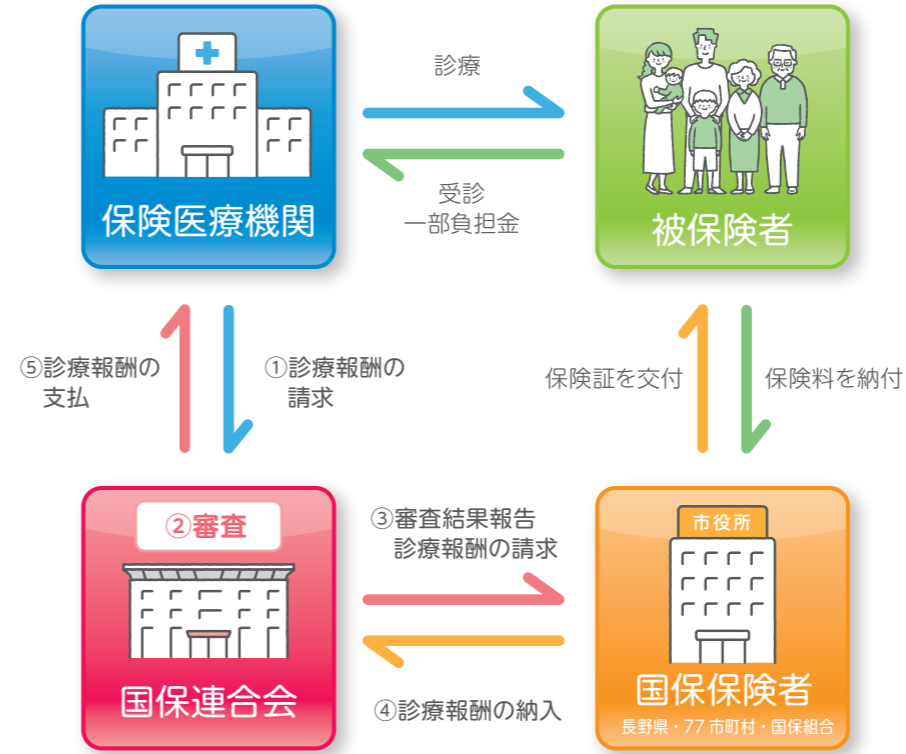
保険医療機関

診療

受診
一部負担金

被保険者

⑤診療報酬の支払

①診療報酬の請求

保険証を交付

保険料を納付

②審査

国保連合会

③審査結果報告
診療報酬の請求

④診療報酬の納入

市役所

国保保険者
長野県・77 市町村・国保組合